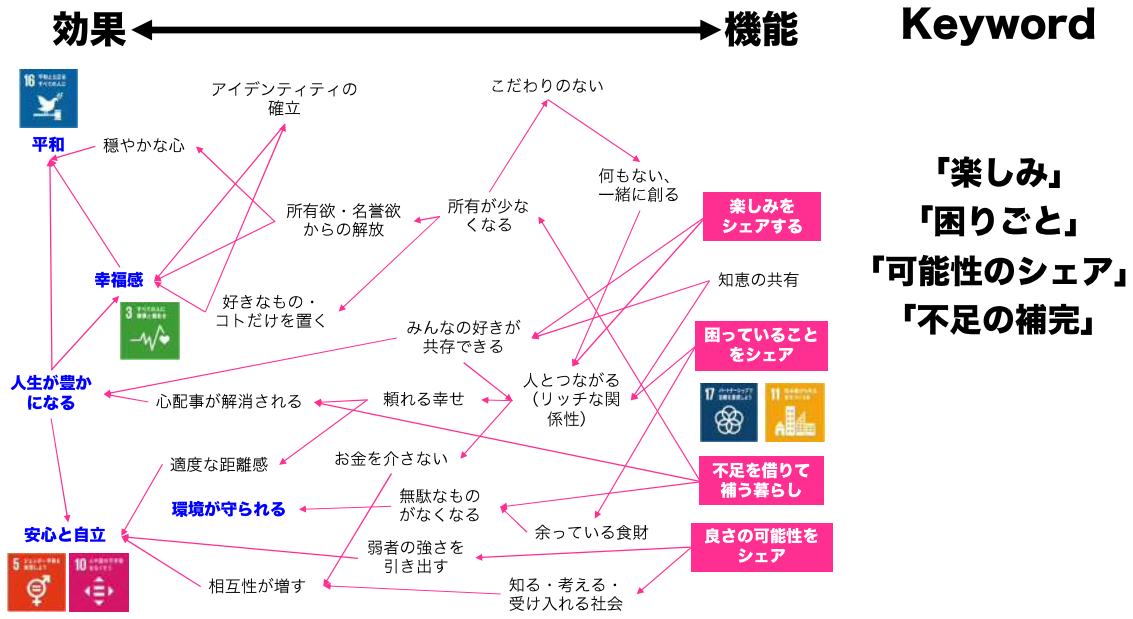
効果 機能

Keyword

16 平和と公正をすべての人に

平和

穏やかな心

アイデンティティの確立

こだわりのない

何もない、一緒に創る

所有欲・名誉欲からの解放

所有が少なくなる

楽しみをシェアする

「楽しみ」
「困りごと」
「可能性のシェア」
「不足の補完」

幸福感

3 すべての人に健康と福祉を

好きなもの・コトだけを置く

知恵の共有

みんなの好きが共存できる

困っていることをシェア

人生が豊かになる

心配事が解消される

頼れる幸せ

人とつながる（リッチな関係性）

17 パートナーシップで目標を達成しよう

11 住み続けられるまちづくりを

適度な距離感

お金を介さない

不足を借りて補う暮らし

環境が守られる

無駄なものがなくなる

余っている食財

安心と自立

良さの可能性をシェア

弱者の強さを引き出す

5 ジェンダー平等を実現しよう

10 人や国の不平等をなくそう

相互性が増す

知る・考える・受け入れる社会